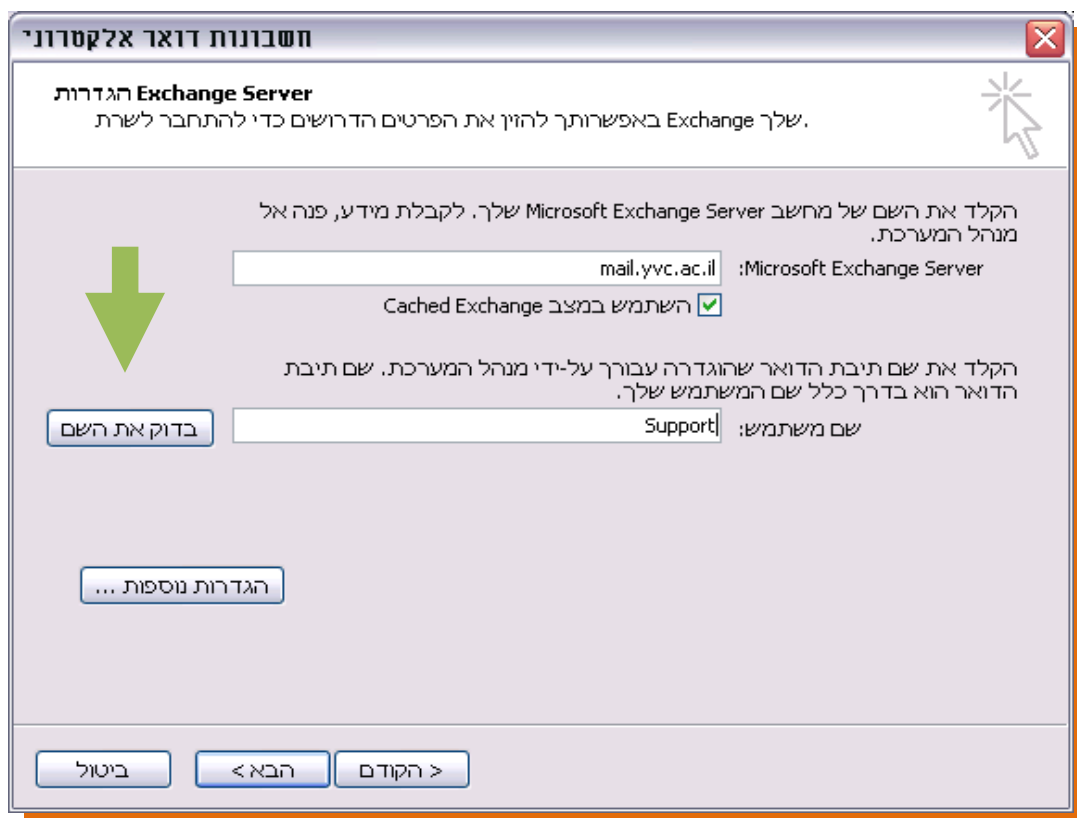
חשבונות דואר אלקטרוני

הגדרות Exchange Server
באפשרותך להזין את הפרטים הדרושים כדי להתחבר לשרת Exchange שלך.

הקלד את השם של מחשב Microsoft Exchange Server שלך. לקבלת מידע, פנה אל מנהל המערכת.

Microsoft Exchange Server: mail.yvc.ac.il

השתמש במצב Cached Exchange

הקלד את שם תיבת הדואר שהוגדרה עבורך על-ידי מנהל המערכת. שם תיבת הדואר הוא בדרך כלל שם המשתמש שלך.

שם משתמש: Support

בדוק את השם

הגדרות נוספות ...

< הקודם
הבא >
ביטול